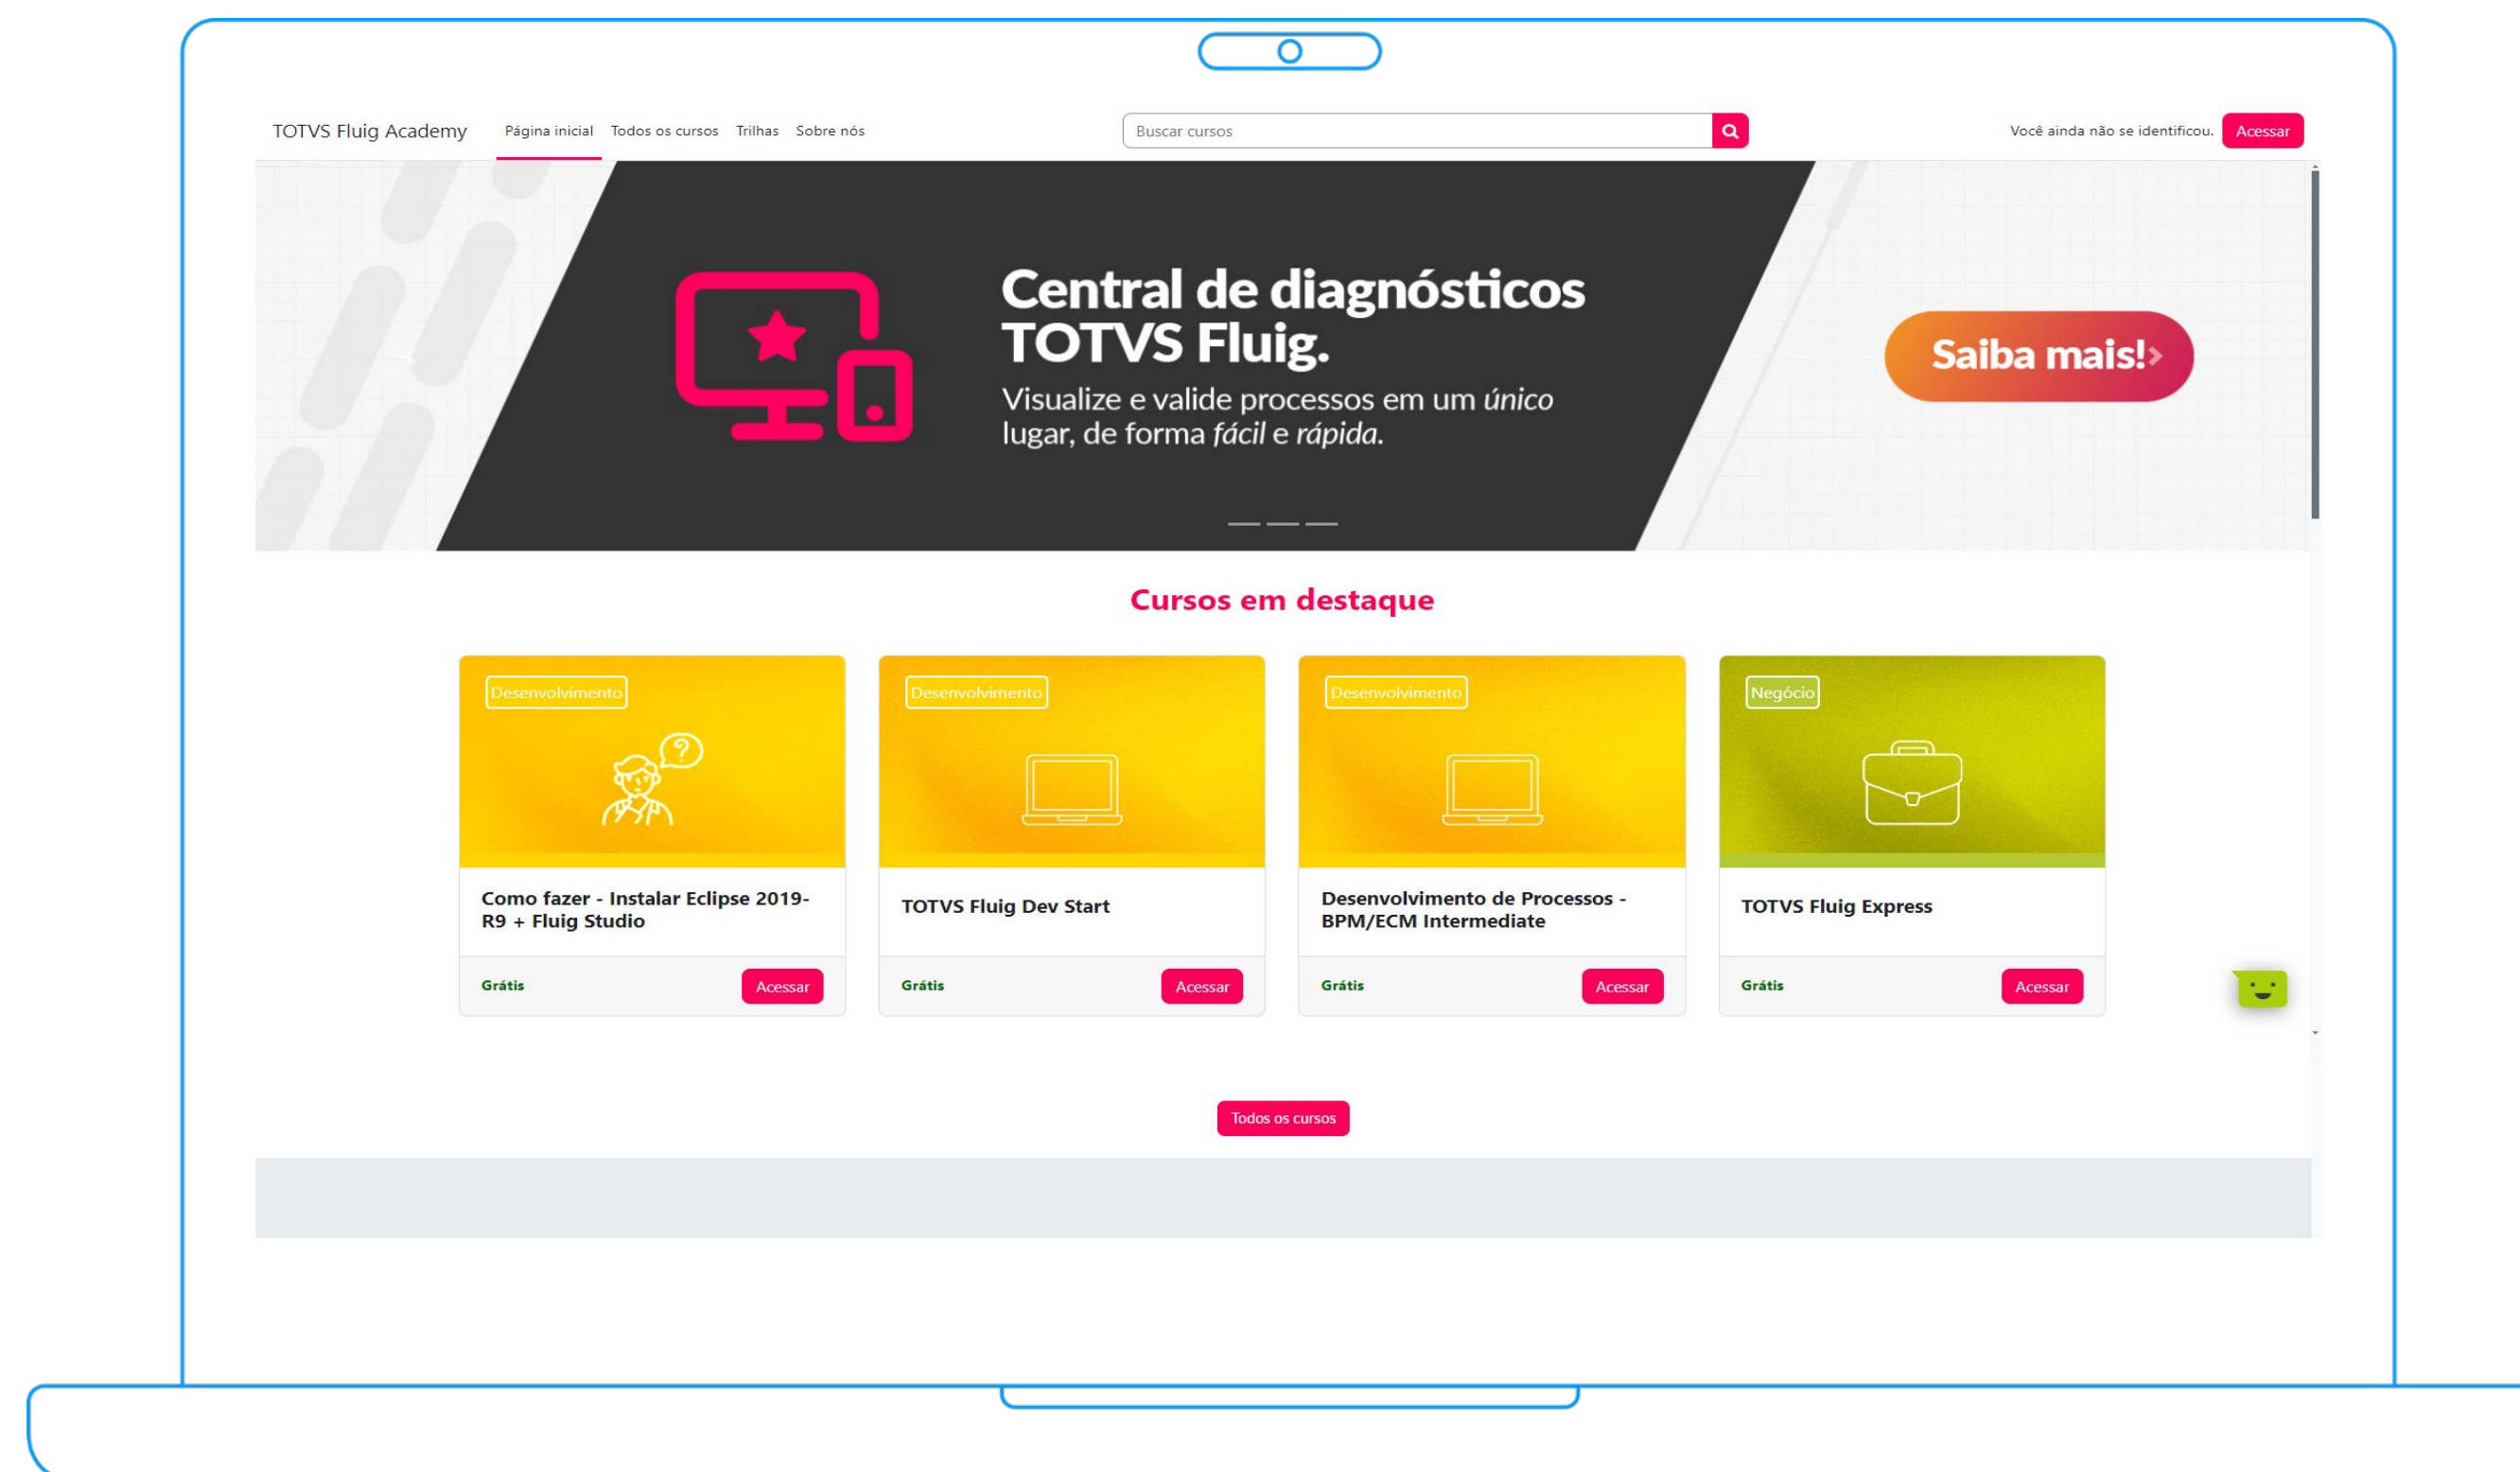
TOTVS Fluig Academy Página inicial Todos os cursos Trilhas Sobre nós

Buscar cursos

Você ainda não se identificou. Acessar

Central de diagnósticos TOTVS Fluig.

Visualize e valide processos em um único lugar, de forma fácil e rápida.

Saiba mais!

Cursos em destaque

Desenvolvimento

Como fazer - Instalar Eclipse 2019-R9 + Fluig Studio

Grátis Acessar

Desenvolvimento

TOTVS Fluig Dev Start

Grátis Acessar

Desenvolvimento

Desenvolvimento de Processos - BPM/ECM Intermediate

Grátis Acessar

Negócio

TOTVS Fluig Express

Grátis Acessar

Todos os cursos